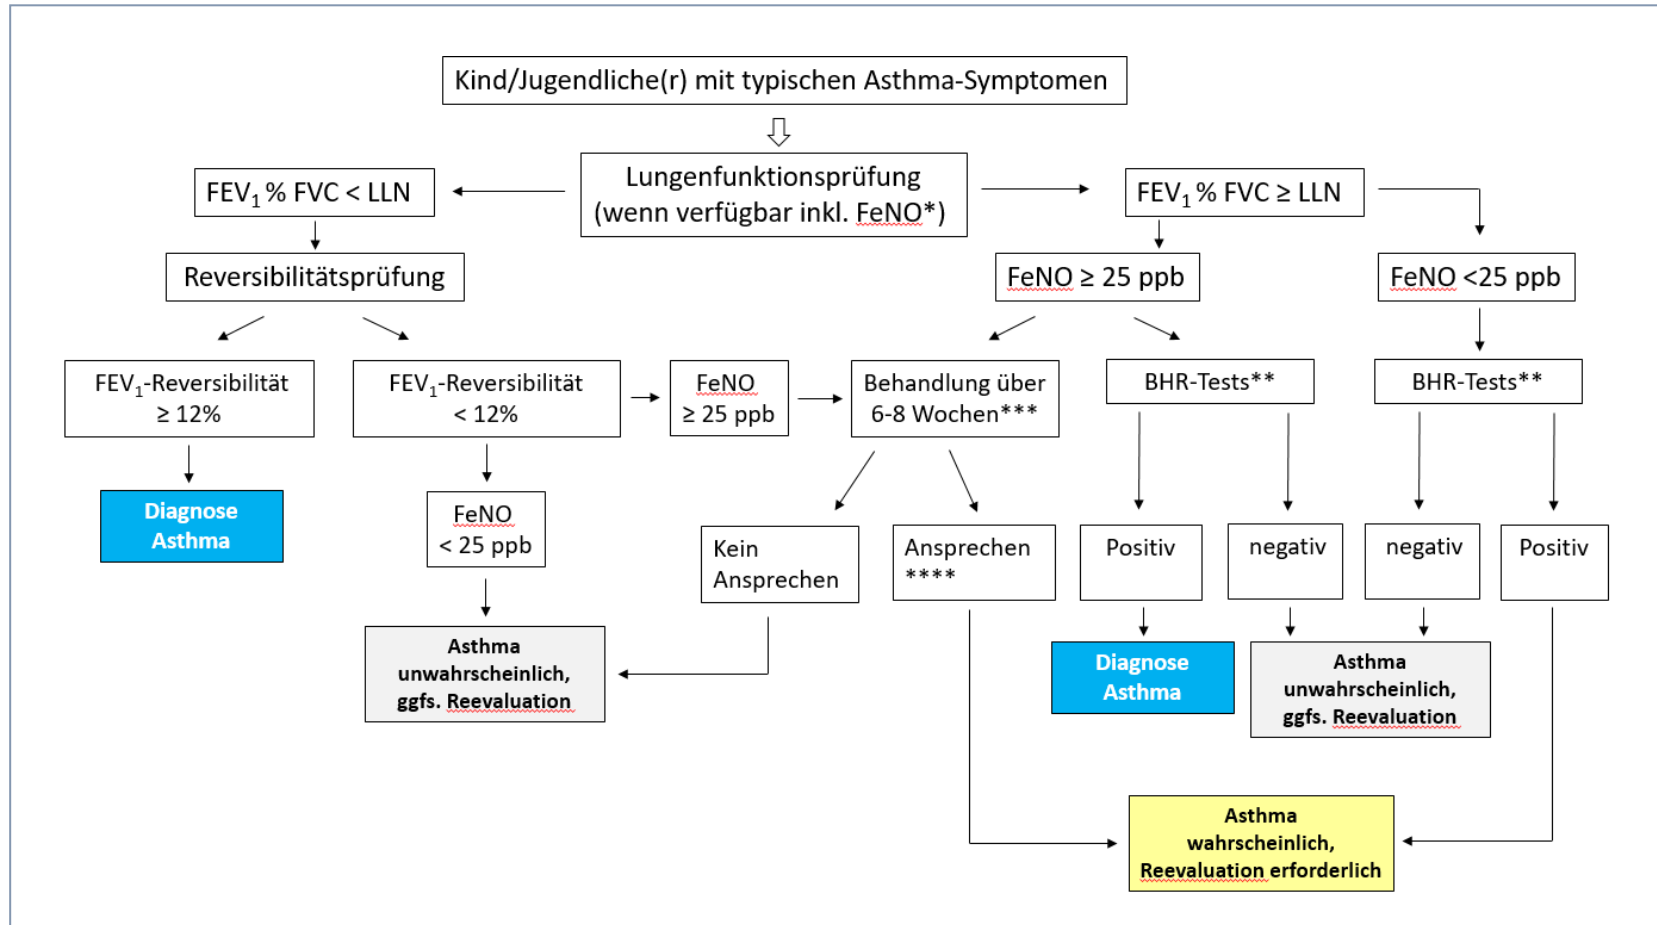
Kind/Jugendliche(r) mit typischen Asthma-Symptomen

Lungenfunktionsprüfung (wenn verfügbar inkl. FeNO*)

FEV$_1$ % FVC < LLN

FEV$_1$ % FVC ≥ LLN

Reversibilitätsprüfung

FeNO ≥ 25 ppb

FeNO <25 ppb

FEV$_1$-Reversibilität ≥ 12%

FEV$_1$-Reversibilität < 12%

FeNO ≥ 25 ppb

Behandlung über 6-8 Wochen***

BHR-Tests**

BHR-Tests**

Diagnose Asthma

FeNO < 25 ppb

Kein Ansprechen

Ansprechen ****

Positiv

negativ

negativ

Positiv

Asthma unwahrscheinlich, ggfs. Reevaluation

Diagnose Asthma

Asthma unwahrscheinlich, ggfs. Reevaluation

Asthma wahrscheinlich, Reevaluation erforderlich